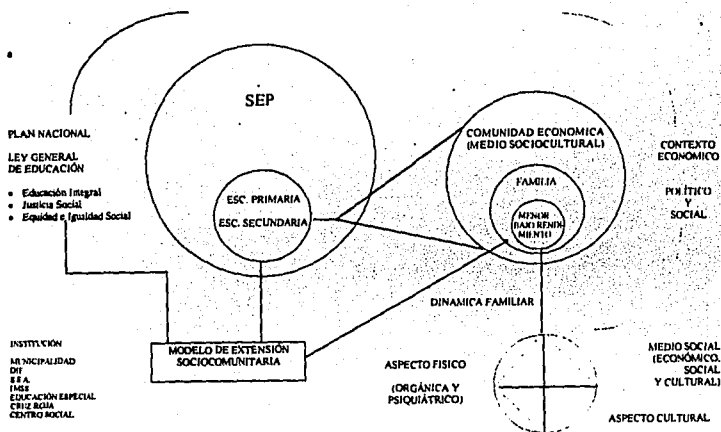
SEP

PLAN NACIONAL

LEY GENERAL DE EDUCACIÓN

- Educación Integral
- Justicia Social
- Equidad e Igualdad Social

ESC. PRIMARIA

ESC. SECUNDARIA

COMUNIDAD ECONOMICA (MEDIO SOCIOCULTURAL)

FAMILIA

MENOR (BAJO RENDIMIENTO)

CONTEXTO ECONOMICO

POLITICO Y SOCIAL

DINAMICA FAMILIAR

INSTITUCIÓN

MUNICIPALIDAD
DIF
S.E.A.
IMSS
EDUCACIÓN ESPECIAL
CRUZ ROJA
CENTRO SOCIAL

MODELO DE EXTENSIÓN SOCIOCOMUNITARIA

ASPECTO FISICO

(ORGÁNICA Y PSIQUIÁTRICO)

MEDIO SOCIAL (ECONÓMICO, SOCIAL Y CULTURAL)

ASPECTO CULTURAL